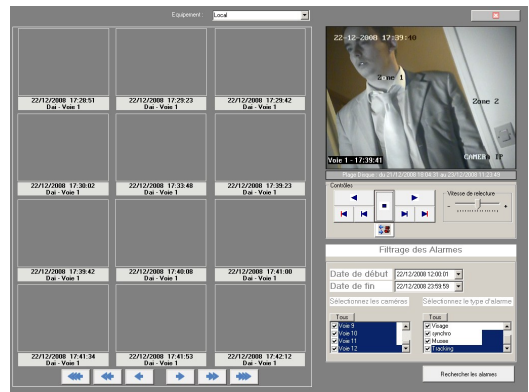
Equipement : Local

22/12/2008 17:28:51
Dai - Voie 1

22/12/2008 17:29:23
Dai - Voie 1

22/12/2008 17:29:42
Dai - Voie 1

22/12/2008 17:30:02
Dai - Voie 1

22/12/2008 17:33:48
Dai - Voie 1

22/12/2008 17:39:23
Dai - Voie 1

22/12/2008 17:39:42
Dai - Voie 1

22/12/2008 17:40:08
Dai - Voie 1

22/12/2008 17:41:00
Dai - Voie 1

22/12/2008 17:41:34
Dai - Voie 1

22/12/2008 17:41:53
Dai - Voie 1

22/12/2008 17:42:12
Dai - Voie 1

22-12-2008 17:39:40
Zone 1
Zone 2
Voie 1 - 17:39:41
CAMERA IP

Plage Disque : du 21/12/2008 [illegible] au 22/12/2008 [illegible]

Contrôles

Vitesse de relecture

Filtrage des Alarmes

Date de début 22/12/2008 12:00:01
Date de fin 22/12/2008 23:59:59

Sélectionnez les caméras

Sélectionnez le type d'alarme

Tous
Voie 9
Voie 10
Voie 11
Voie 12

Tous
Visage
synchro
Musee
Tracking

Rechercher les alarmes